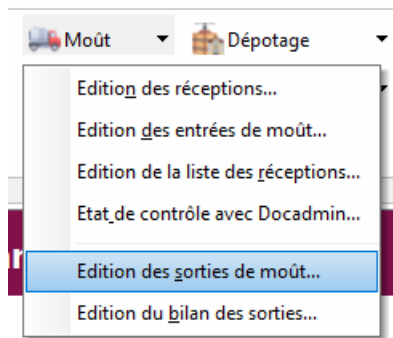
Moût ▼ Dépotage ▼

Edition des réceptions...
Edition des entrées de moût...
Edition de la liste des réceptions...
Etat de contrôle avec Docadmin...
Edition des sorties de moût...
Edition du bilan des sorties...